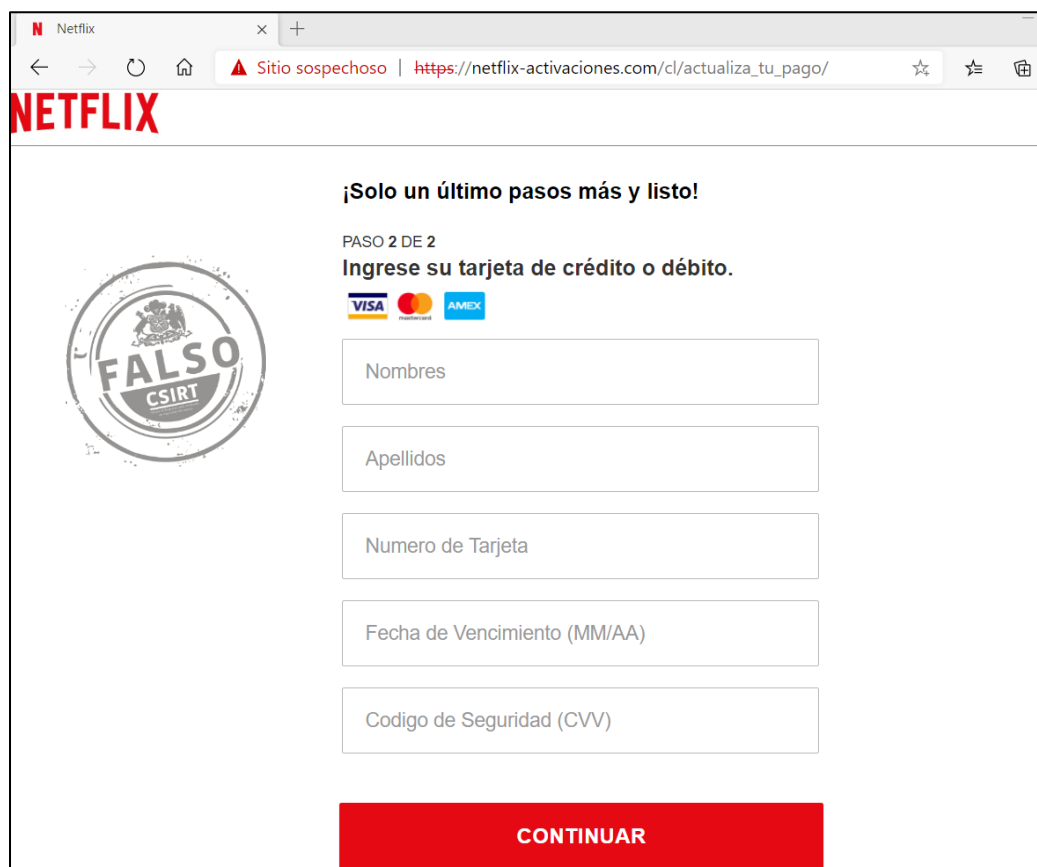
Netflix ×
Sitio sospechoso | https://netflix-activaciones.com/cl/actualiza_tu_pago/

NETFLIX

¡Solo un último pasos más y listo!

PASO 2 DE 2
Ingrese su tarjeta de crédito o débito.

VISA mastercard AMEX

FALSO
CSIRT

Nombres

Apellidos

Numero de Tarjeta

Fecha de Vencimiento (MM/AA)

Codigo de Seguridad (CVV)

CONTINUAR